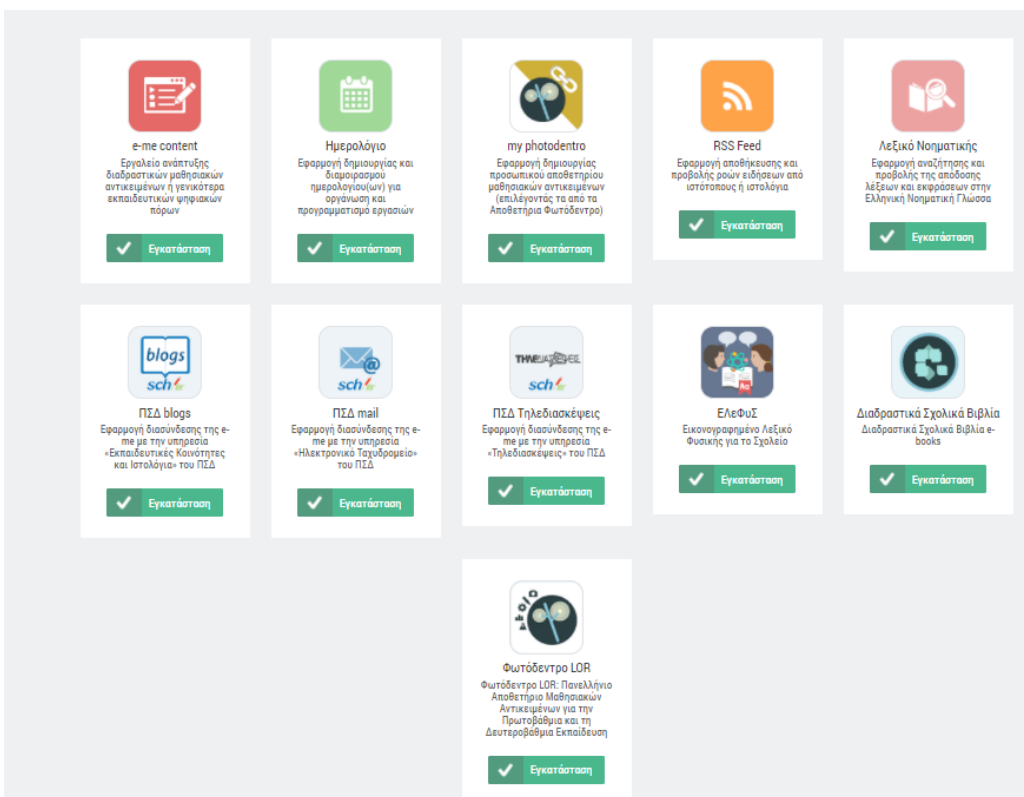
e-me content
Εργαλείο ανάπτυξης διαδραστικών μαθησιακών αντικειμένων ή γενικότερα εκπαιδευτικών ψηφιακών πόρων
Εγκατάσταση

Ημερολόγιο
Εφαρμογή δημιουργίας και διαμοιρασμού ημερολογίου(ων) για οργάνωση και προγραμματισμό εργασιών
Εγκατάσταση

my photodentro
Εφαρμογή δημιουργίας προσωπικού αποθετηρίου μαθησιακών αντικειμένων (επιλέγοντας τα από τα Αποθετήρια Φωτόδεντρο)
Εγκατάσταση

RSS Feed
Εφαρμογή αποθήκευσης και προβολής ροών ειδήσεων από ιστότοπους ή ιστολόγια
Εγκατάσταση

Λεξικό Νοηματικής
Εφαρμογή αναζήτησης και προβολής της απόδοσης λέξεων και εκφράσεων στην Ελληνική Νοηματική Γλώσσα
Εγκατάσταση

blogs
sch
ΠΣΔ blogs
Εφαρμογή διασύνδεσης της e-me με την υπηρεσία «Εκπαιδευτικές Κοινότητες και Ιστολόγια» του ΠΣΔ
Εγκατάσταση

@
sch
ΠΣΔ mail
Εφαρμογή διασύνδεσης της e-me με την υπηρεσία «Ηλεκτρονικό Ταχυδρομείο» του ΠΣΔ
Εγκατάσταση

sch
ΠΣΔ Τηλεδιασκέψεις
Εφαρμογή διασύνδεσης της e-me με την υπηρεσία «Τηλεδιασκέψεις» του ΠΣΔ
Εγκατάσταση

ΕλΕΦυΣ
Εικονογραφημένο Λεξικό Φυσικής για το Σχολείο
Εγκατάσταση

Διαδραστικά Σχολικά Βιβλία
Διαδραστικά Σχολικά Βιβλία e-books
Εγκατάσταση

Φωτόδεντρο LOR
Φωτόδεντρο LOR: Πανελλήνιο Αποθετήριο Μαθησιακών Αντικειμένων για την Πρωτοβάθμια και τη Δευτεροβάθμια Εκπαίδευση
Εγκατάσταση